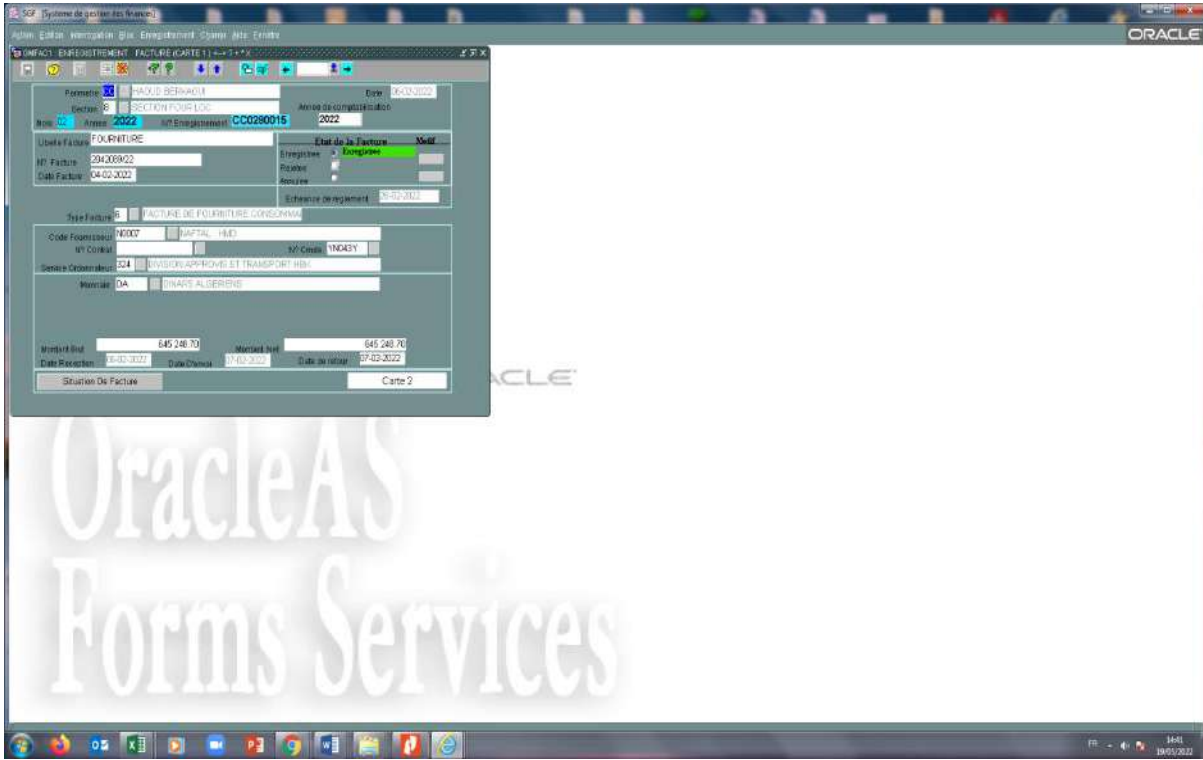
SGF [Système de gestion des finances]

Action Edition Interrogation Bloc Enregistrement Champ Aide Fenêtre

ORACLE

GMFAC1 ENREGISTREMENT FACTURE (CARTE 1) <--- 1 ---> ?

Pointeur 30 HAOUS BERKAOUI

Date 06-03-2022

Section 8 SECTION FOUR LOC

Année de comptabilisation

Mois 02 Année 2022 N° Enregistrement CC0280015

2022

Libellé Facture FOURNITURE

Etat de la Facture Motif

Enregistrée Enregistrer

N° Facture 2942089/22

Rejetée

Date Facture 04-02-2022

Annulée

Echéance de règlement 06-03-2022

Type Facture 6 FACTURE DE FOURNITURE CONSOMMA

Code Fournisseur N0007 NAFTAL HMD

N° Contrat

N° Crédit 1N043Y

Service Ordonnateur 324 DIVISION APPROVIS ET TRANSPORT HBK

Monnaie DA DINARS ALGERIENS

Montant Brut 645 248.70

Montant Net 645 248.70

Date Réception 06-02-2022

Date Chrono 07-02-2022

Date de retour 07-02-2022

Situation De Facture

Carte 2

ACLE

OracleAS
Forms Services

FR 14:01 19/05/2022